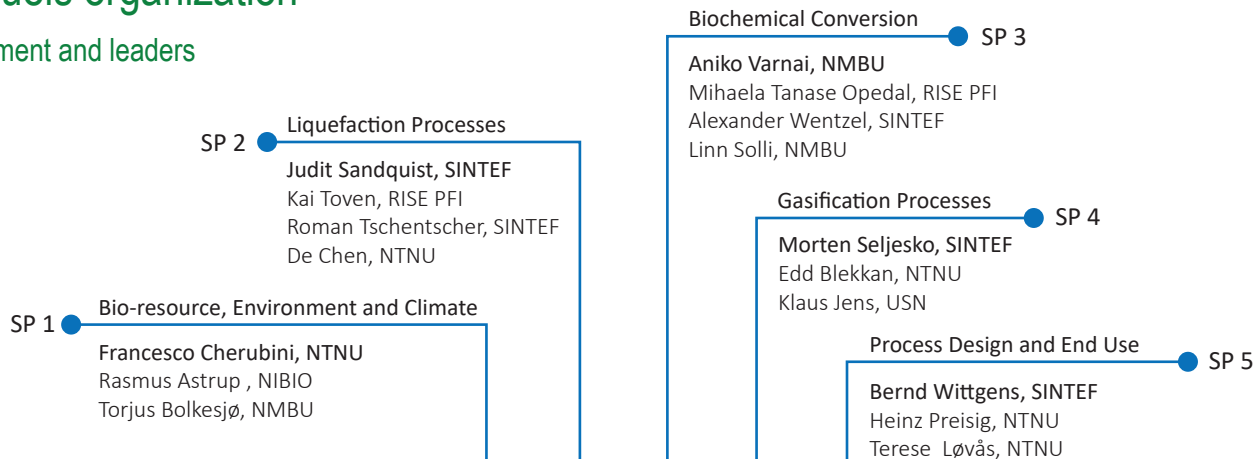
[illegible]uels organization

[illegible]ment and leaders

SP 2 Liquefaction Processes

Judit Sandquist, SINTEF
Kai Toven, RISE PFI
Roman Tschentscher, SINTEF
De Chen, NTNU

SP 1 Bio-resource, Environment and Climate

Francesco Cherubini, NTNU
Rasmus Astrup , NIBIO
Torjus Bolkesjø, NMBU

Biochemical Conversion SP 3

Aniko Varnai, NMBU
Mihaela Tanase Opedal, RISE PFI
Alexander Wentzel, SINTEF
Linn Solli, NMBU

Gasification Processes SP 4

Morten Seljesko, SINTEF
Edd Blekkan, NTNU
Klaus Jens, USN

Process Design and End Use SP 5

Bernd Wittgens, SINTEF
Heinz Preisig, NTNU
Terese Løvås, NTNU